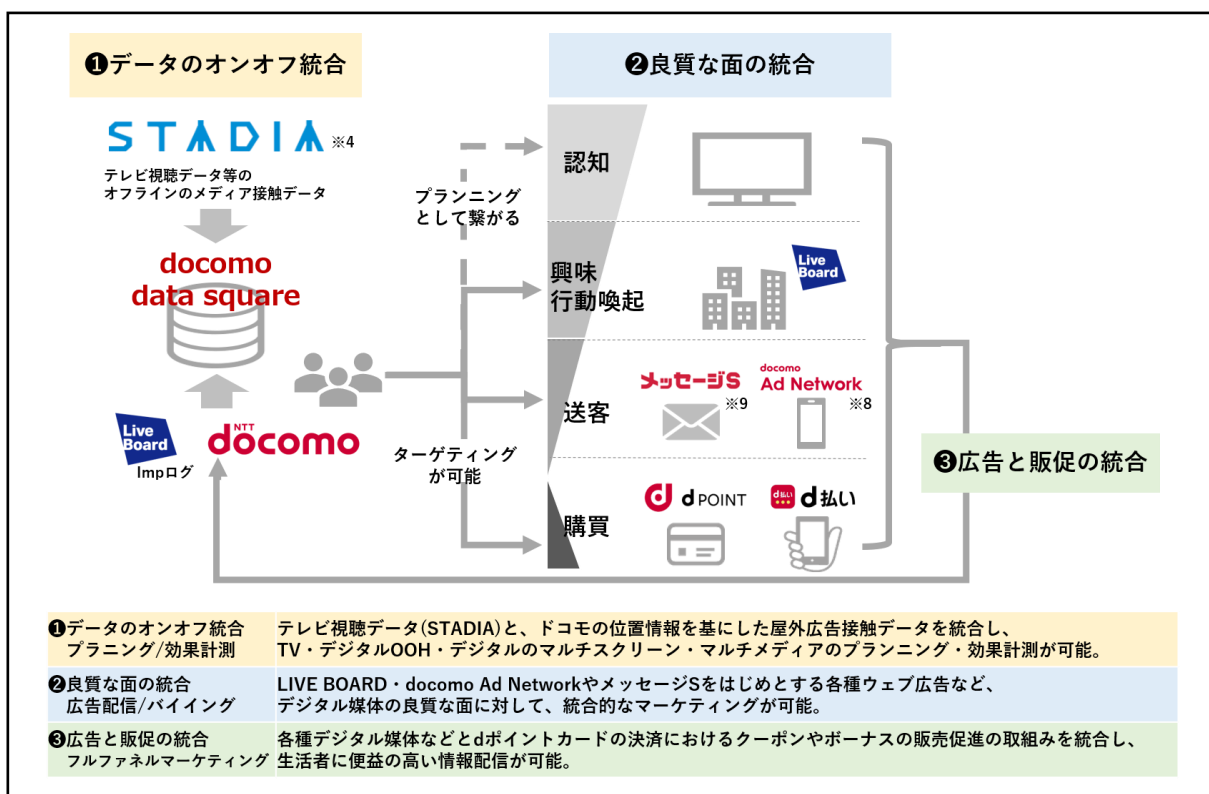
❶データのオンオフ統合

❷良質な面の統合

STADIA ※4

テレビ視聴データ等の
オフラインのメディア接触データ

docomo
data square

プランニング
として繋がる

認知

興味
行動喚起

Live Board

送客

メッセージS ※9

docomo
Ad Network ※8

購買

d POINT

d払い

Live Board
Impログ

NTT
docomo

ターゲティング
が可能

❸広告と販促の統合

| | |
|---|---|
| ❶データのオンオフ統合 プラニング/効果計測 | テレビ視聴データ(STADIA)と、ドコモの位置情報を基にした屋外広告接触データを統合し、TV・デジタルOOH・デジタルのマルチスクリーン・マルチメディアのプランニング・効果計測が可能。 |
| ❷良質な面の統合 広告配信/バイイング | LIVE BOARD・docomo Ad NetworkやメッセージSをはじめとする各種ウェブ広告など、デジタル媒体の良質な面に対して、統合的なマーケティングが可能。 |
| ❸広告と販促の統合 フルファネルマーケティング | 各種デジタル媒体などとdポイントカードの決済におけるクーポンやボーナスの販売促進の取組みを統合し、生活者に便益の高い情報配信が可能。 |